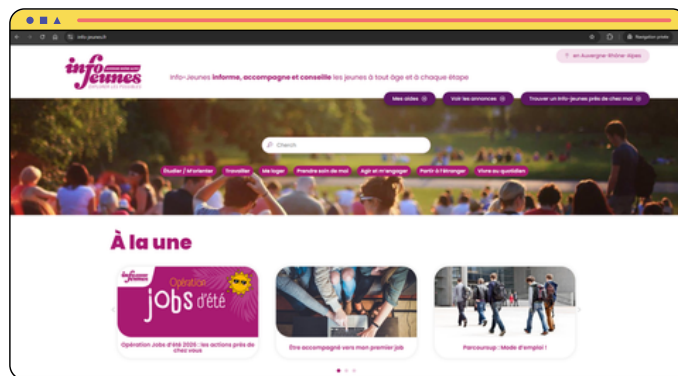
info-jeunes.fr

Navigation privée

info Jeunes

EXPLORER LES POSSIBLES

en Auvergne-Rhône-Alpes

Info-Jeunes informe, accompagne et conseille les jeunes à tout âge et à chaque étape

Mes aides

Voir les annonces

Trouver un Info-Jeunes près de chez moi

Cherch

Étudier / M'orienter

Travailler

Me loger

Prendre soin de moi

Agir et m'engager

Partir à l'étranger

Vivre au quotidien

À la une

info Jeunes

Opération

Jobs d'été

Opération Jobs d'été 2026 : les actions près de chez vous

Être accompagné vers mon premier job

Parcoursup : Mode d'emploi !